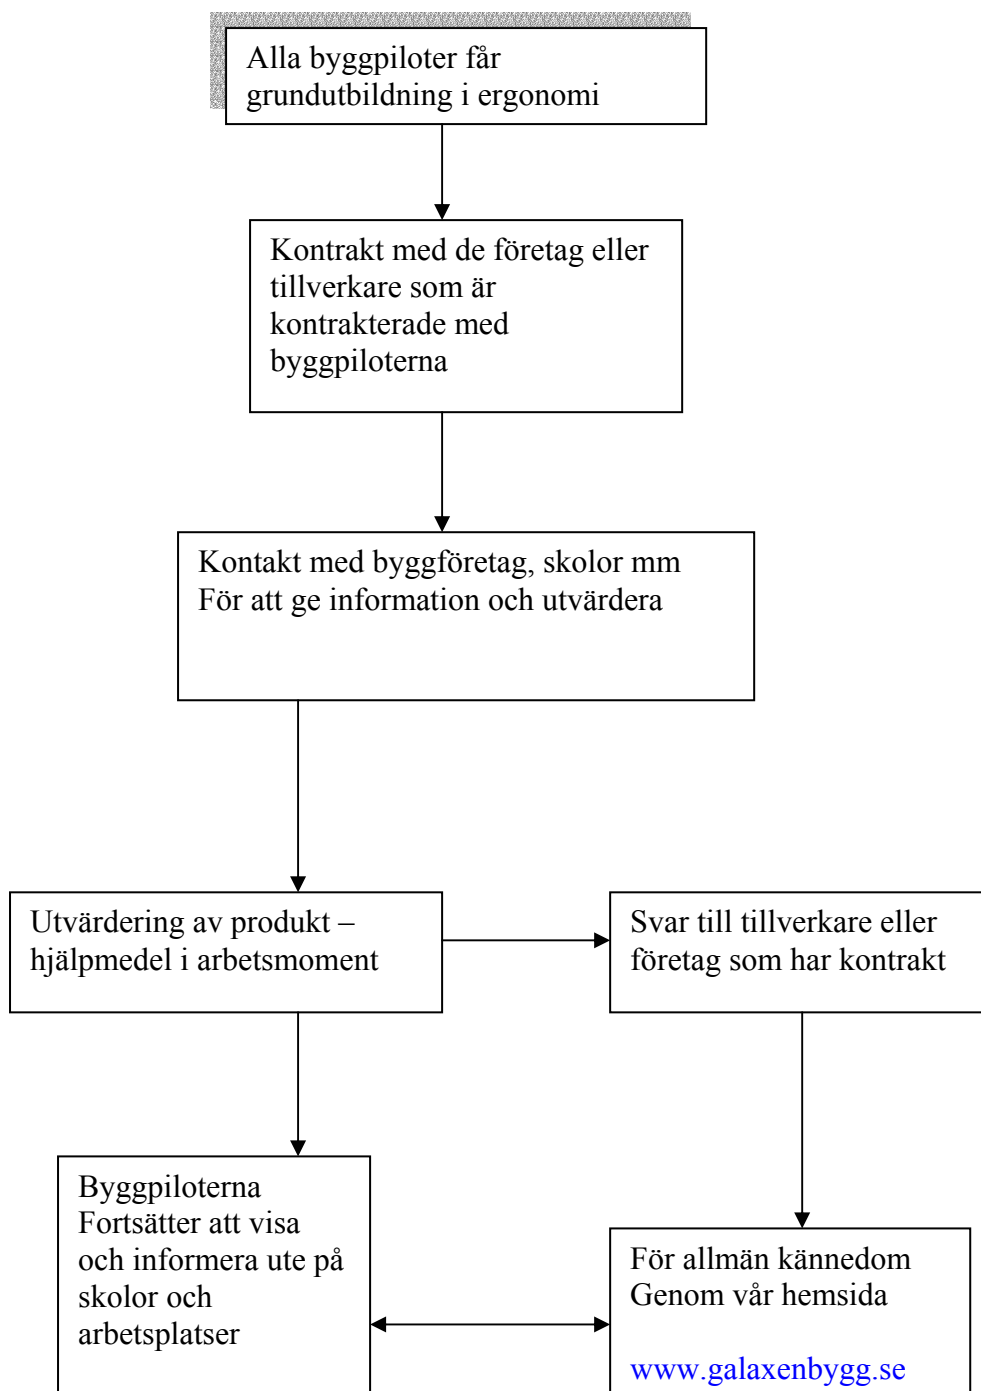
Alla byggpiloter får grundutbildning i ergonomi

Kontrakt med de företag eller tillverkare som är kontrakterade med byggpiloterna

Kontakt med byggföretag, skolor mm
För att ge information och utvärdera

Utvärdering av produkt – hjälpmedel i arbetsmoment

Svar till tillverkare eller företag som har kontrakt

Byggpiloterna
Fortsätter att visa och informera ute på skolor och arbetsplatser

För allmän kännedom
Genom vår hemsida

www.galaxenbygg.se